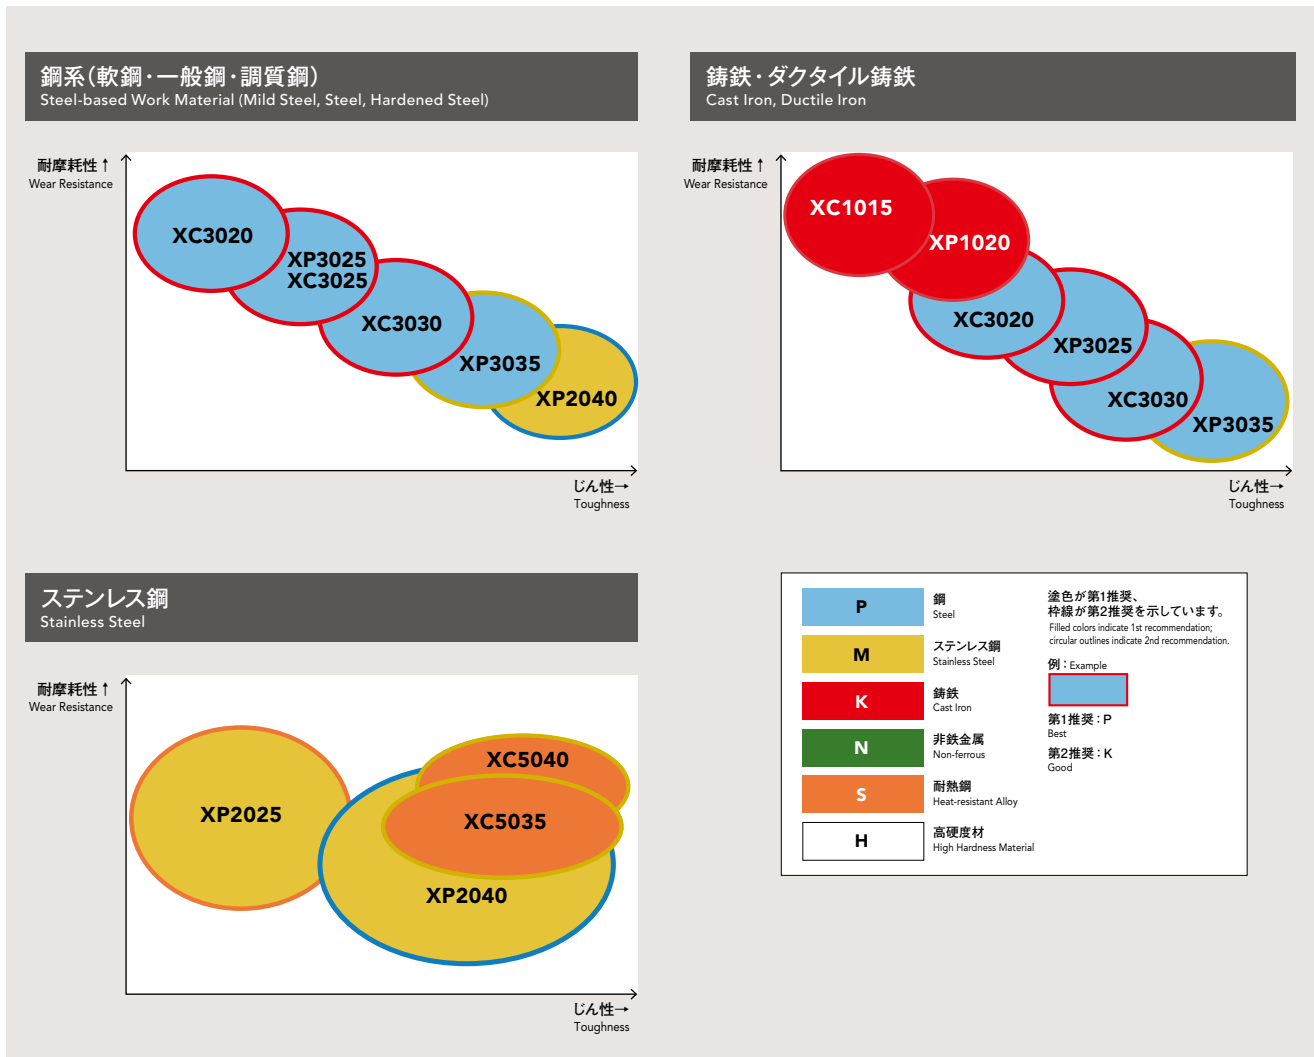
鋼系(軟鋼・一般鋼・調質鋼)
Steel-based Work Material (Mild Steel, Steel, Hardened Steel)

耐摩耗性↑
Wear Resistance

XC3020
XP3025
XC3025
XC3030
XP3035
XP2040

じん性→
Toughness

鋳鉄・ダクタイル鋳鉄
Cast Iron, Ductile Iron

耐摩耗性↑
Wear Resistance

XC1015
XP1020
XC3020
XP3025
XC3030
XP3035

じん性→
Toughness

ステンレス鋼
Stainless Steel

耐摩耗性↑
Wear Resistance

XC5040
XP2025
XC5035
XP2040

じん性→
Toughness

| | |
|---|---|
| P | 鋼 Steel |
| M | ステンレス鋼 Stainless Steel |
| K | 鋳鉄 Cast Iron |
| N | 非鉄金属 Non-ferrous |
| S | 耐熱鋼 Heat-resistant Alloy |
| H | 高硬度材 High Hardness Material |

塗色が第1推奨、
枠線が第2推奨を示しています。
Filled colors indicate 1st recommendation;
circular outlines indicate 2nd recommendation.

例:Example

第1推奨:P
Best
第2推奨:K
Good